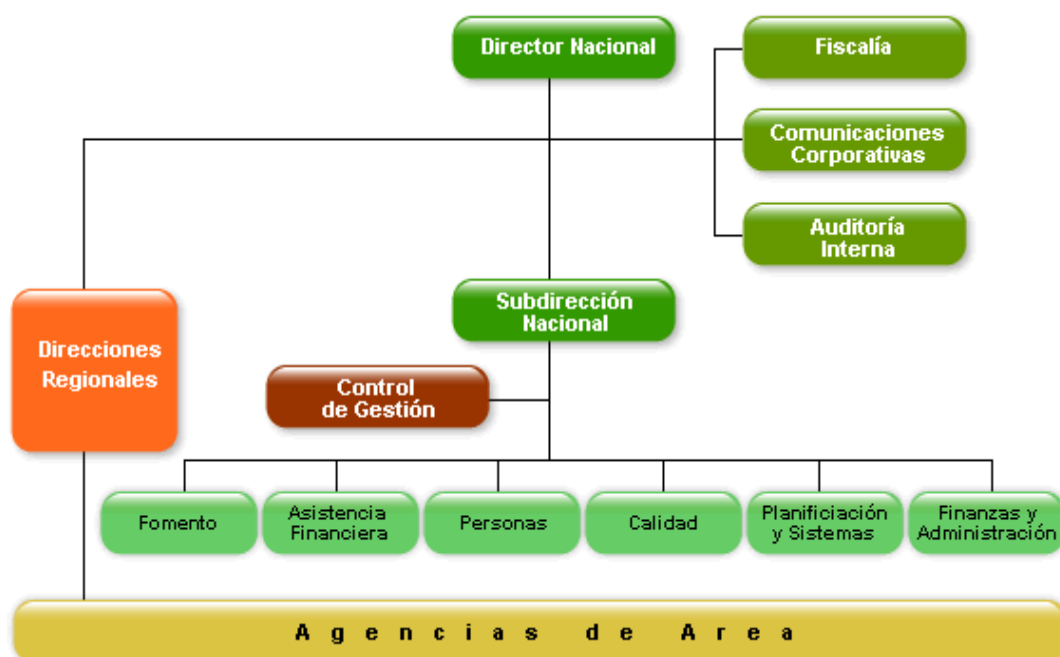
Director Nacional

Fiscalía

Comunicaciones Corporativas

Auditoría Interna

Direcciones Regionales

Subdirección Nacional

Control de Gestión

Fomento

Asistencia Financiera

Personas

Calidad

Planificiación y Sistemas

Finanzas y Administración

A g e n c i a s d e A r e a